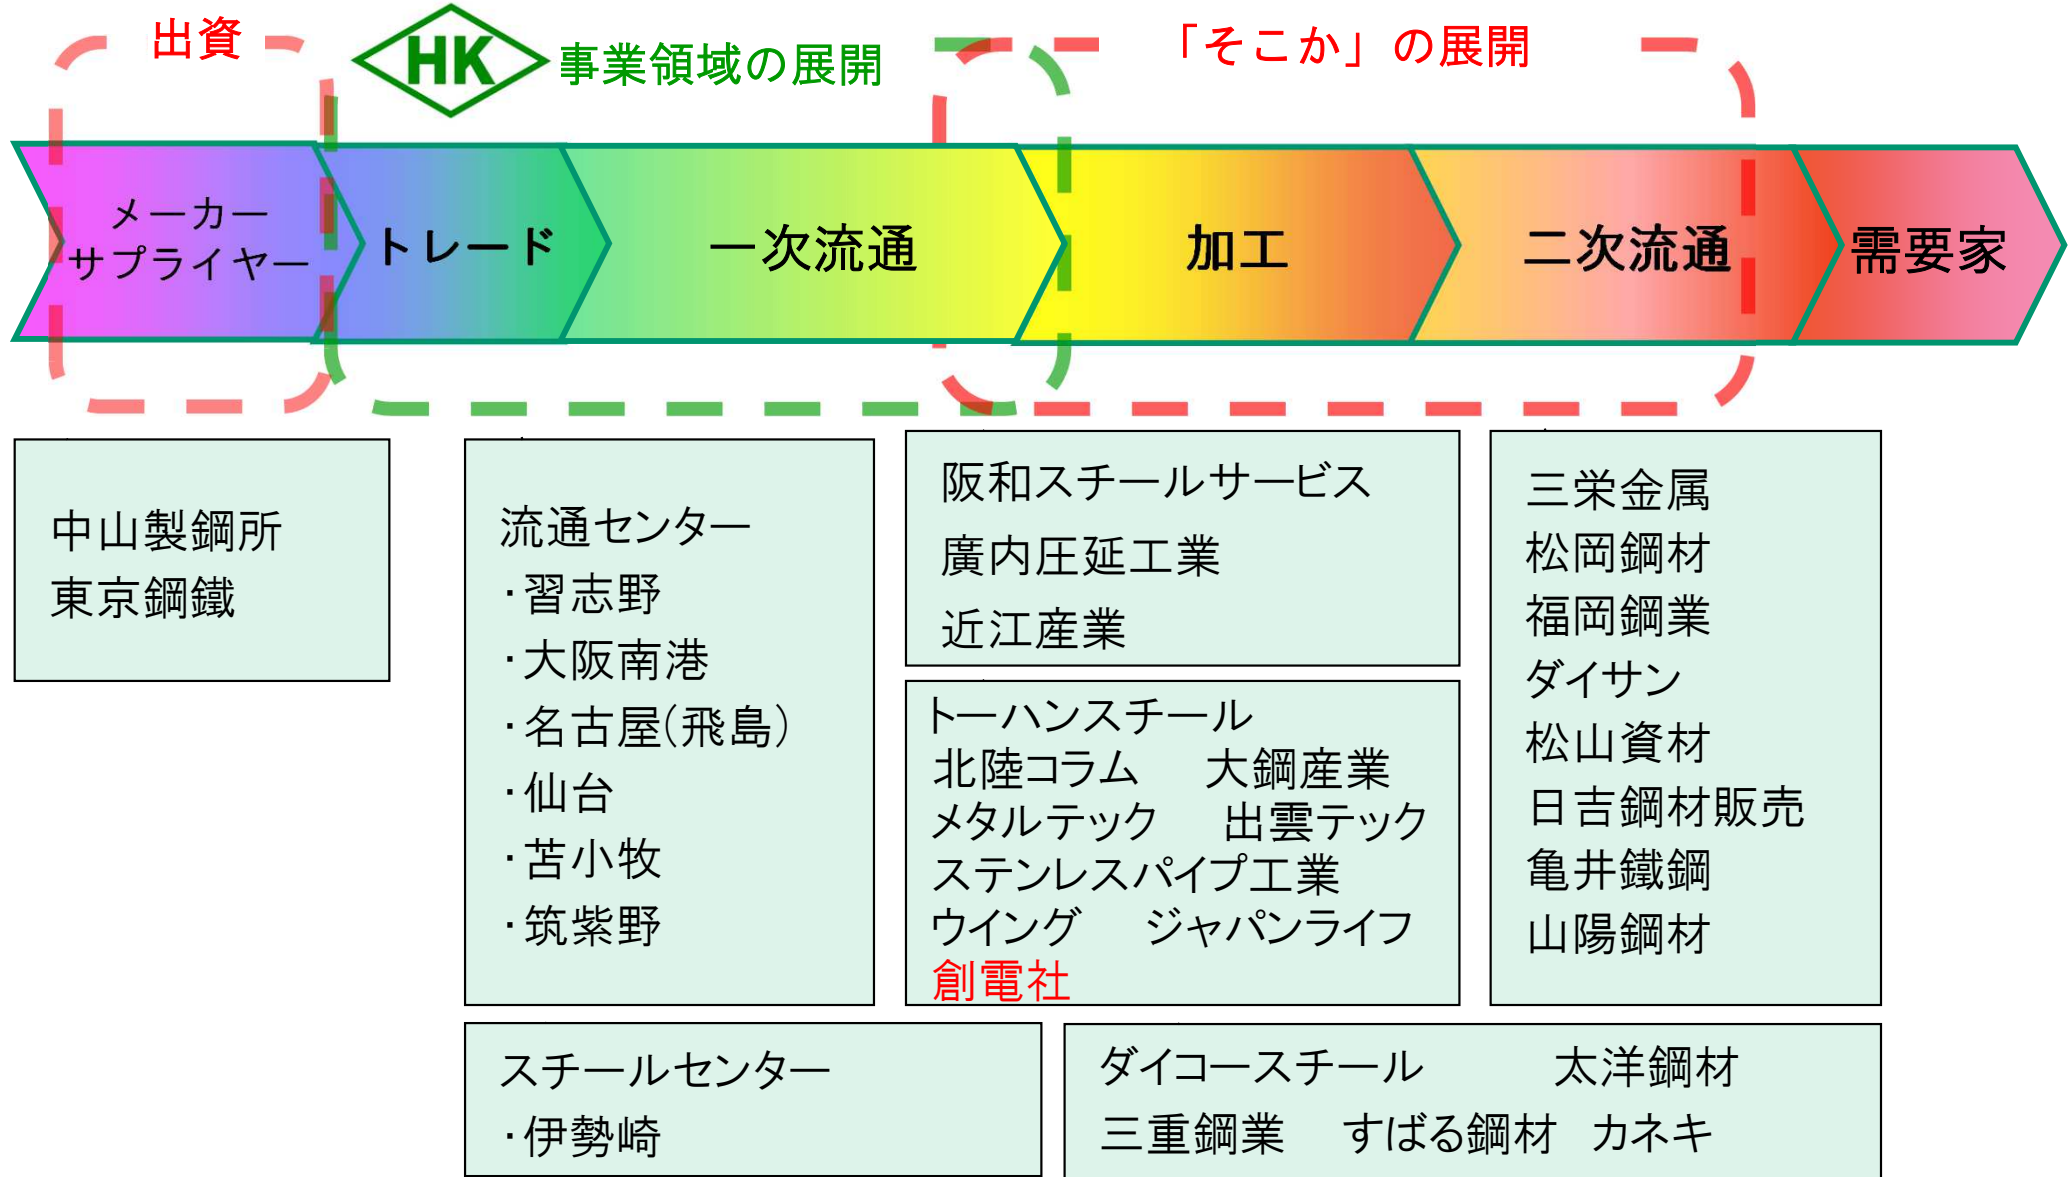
出資

HK 事業領域の展開

「そこか」の展開

メーカー
サプライヤー

トレード

一次流通

加工

二次流通

需要家

中山製鋼所
東京鋼鐵

流通センター
・習志野
・大阪南港
・名古屋(飛島)
・仙台
・苫小牧
・筑紫野

阪和スチールサービス
廣内圧延工業
近江産業

トーハンスチール
北陸コラム　大鋼産業
メタルテック　出雲テック
ステンレスパイプ工業
ウイング　ジャパンライフ
創電社

三栄金属
松岡鋼材
福岡鋼業
ダイサン
松山資材
日吉鋼材販売
亀井鐵鋼
山陽鋼材

スチールセンター
・伊勢崎

ダイコースチール　太洋鋼材
三重鋼業　すばる鋼材　カネキ